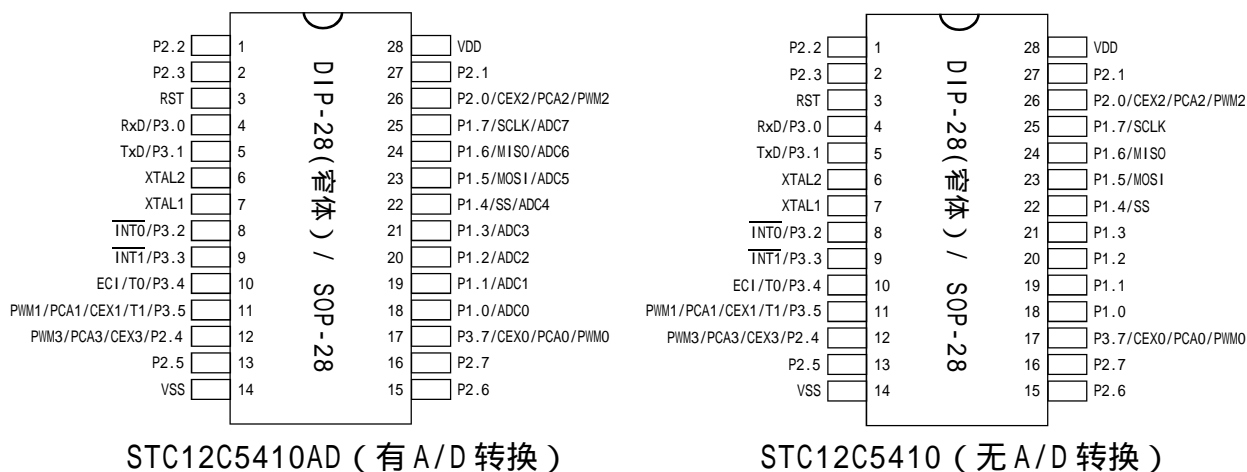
P2.2 1
P2.3 2
RST 3
RxD/P3.0 4
TxD/P3.1 5
XTAL2 6
XTAL1 7
$\overline{\text{INT0}}$/P3.2 8
$\overline{\text{INT1}}$/P3.3 9
ECI/T0/P3.4 10
PWM1/PCA1/CEX1/T1/P3.5 11
PWM3/PCA3/CEX3/P2.4 12
P2.5 13
VSS 14

DIP-28(窄体)/ SOP-28

28 VDD
27 P2.1
26 P2.0/CEX2/PCA2/PWM2
25 P1.7/SCLK/ADC7
24 P1.6/MISO/ADC6
23 P1.5/MOSI/ADC5
22 P1.4/SS/ADC4
21 P1.3/ADC3
20 P1.2/ADC2
19 P1.1/ADC1
18 P1.0/ADC0
17 P3.7/CEX0/PCA0/PWM0
16 P2.7
15 P2.6

STC12C5410AD(有A/D转换)

P2.2 1
P2.3 2
RST 3
RxD/P3.0 4
TxD/P3.1 5
XTAL2 6
XTAL1 7
$\overline{\text{INT0}}$/P3.2 8
$\overline{\text{INT1}}$/P3.3 9
ECI/T0/P3.4 10
PWM1/PCA1/CEX1/T1/P3.5 11
PWM3/PCA3/CEX3/P2.4 12
P2.5 13
VSS 14

DIP-28(窄体)/ SOP-28

28 VDD
27 P2.1
26 P2.0/CEX2/PCA2/PWM2
25 P1.7/SCLK
24 P1.6/MISO
23 P1.5/MOSI
22 P1.4/SS
21 P1.3
20 P1.2
19 P1.1
18 P1.0
17 P3.7/CEX0/PCA0/PWM0
16 P2.7
15 P2.6

STC12C5410(无A/D转换)